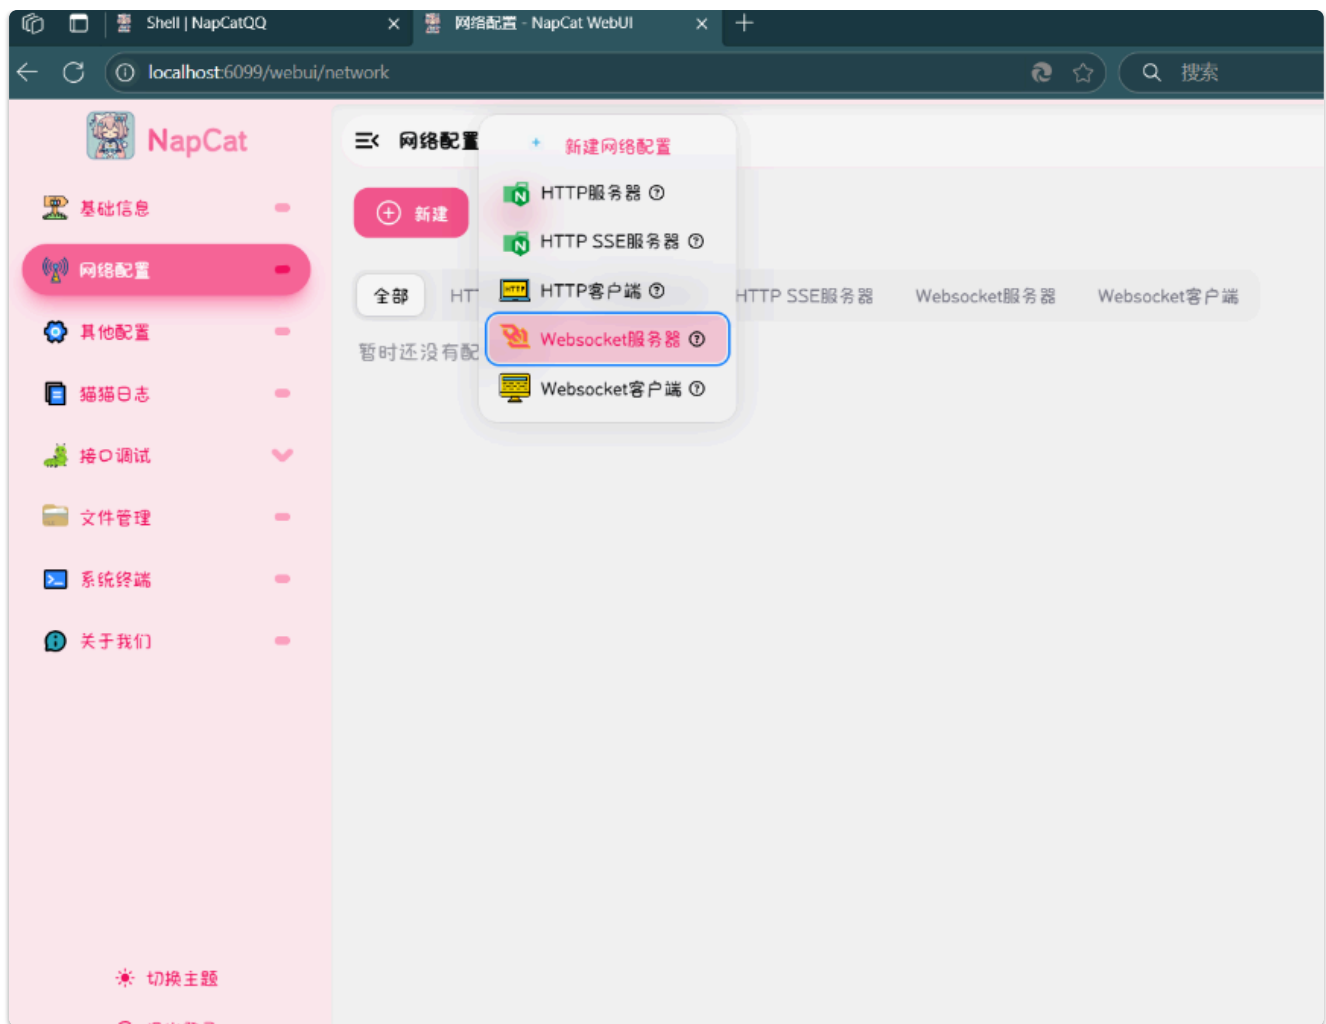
Shell | NapCatQQ ×
网络配置 - NapCat WebUI ×
+
localhost:6099/webui/network
搜索

NapCat
基础信息
网络配置
其他配置
猫猫日志
接口调试
文件管理
系统终端
关于我们

网络配置
新建
全部
HT
暂时还没有配

新建网络配置
HTTP服务器
HTTP SSE服务器
HTTP客户端
Websocket服务器
Websocket客户端

HTTP SSE服务器
Websocket服务器
Websocket客户端

切换主题